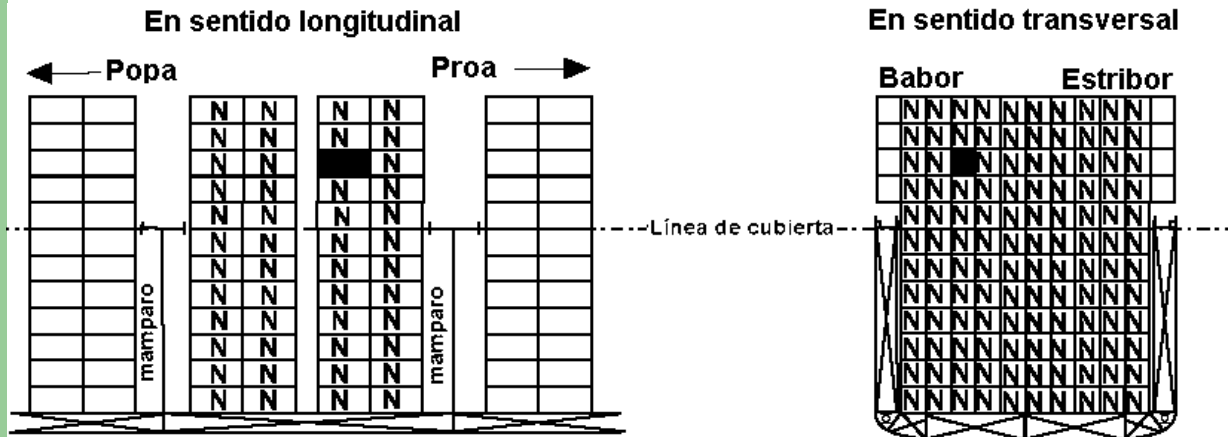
En sentido longitudinal

Popa

Proa

En sentido transversal

Babor

Estribor

Línea de cubierta

mamparo

mamparo

N N N N
N N N N
N N N
N N N N
N N N N
N N N N
N N N N
N N N N
N N N N
N N N N
N N N N
N N N N
N N N N

N N N N N N N N N N N
N N N N N N N N N N N
N N N N N N N N N N
N N N N N N N N N N N
N N N N N N N N N N N
N N N N N N N N N N N
N N N N N N N N N N N
N N N N N N N N N N N
N N N N N N N N N N N
N N N N N N N N N N N
N N N N N N N N N N N
N N N N N N N N N N N
N N N N N N N N N N N